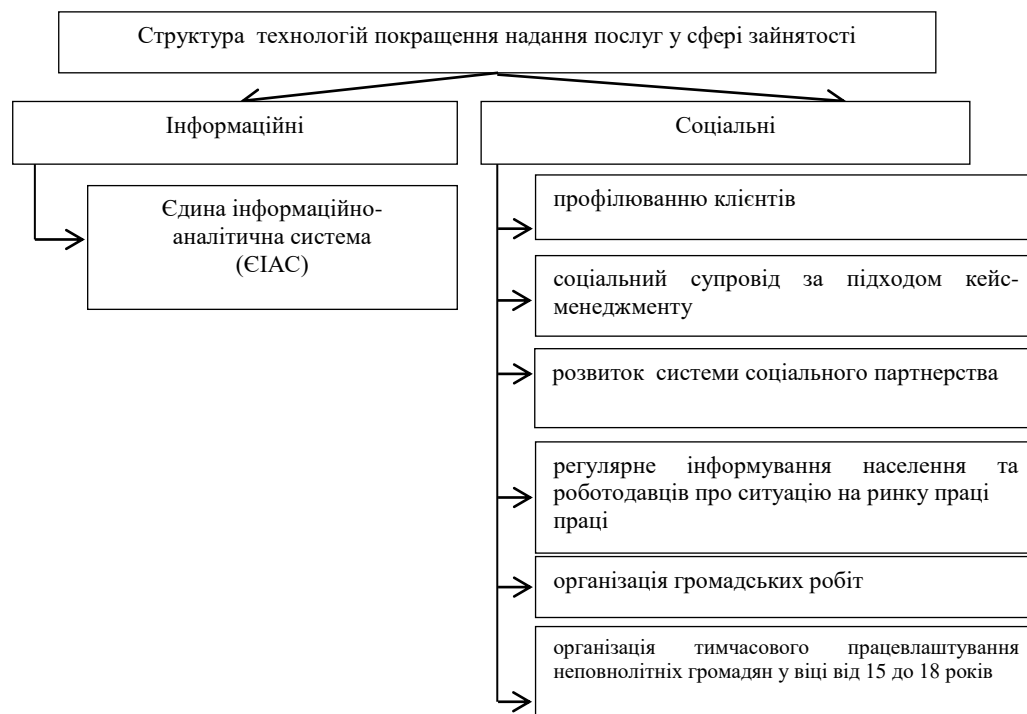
Структура технологій покращення надання послуг у сфері зайнятості

Інформаційні

Соціальні

Єдина інформаційно-аналітична система (ЄІАС)

профілюванню клієнтів

соціальний супровід за підходом кейс-менеджменту

розвиток системи соціального партнерства

регулярне інформування населення та роботодавців про ситуацію на ринку праці праці

організація громадських робіт

організація тимчасового працевлаштування неповнолітніх громадян у віці від 15 до 18 років